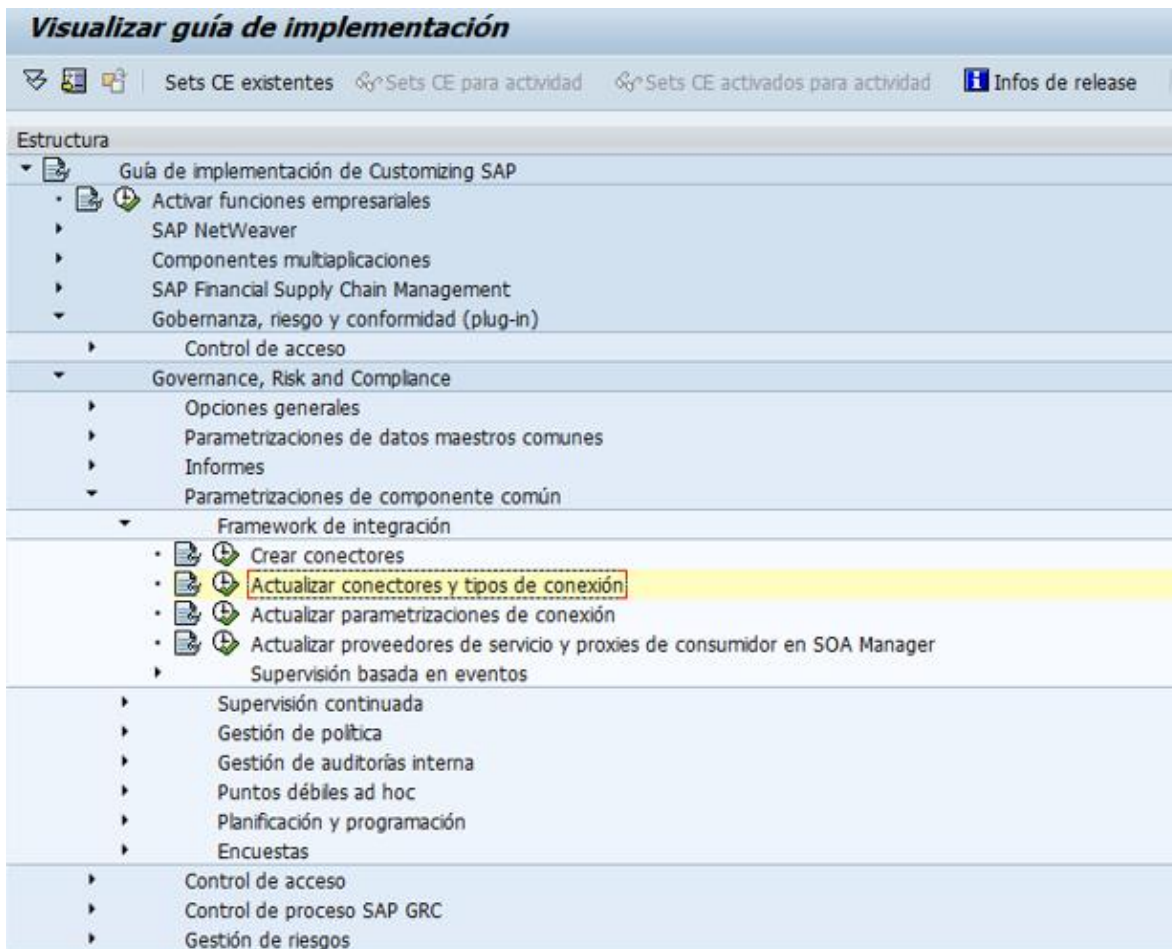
Visualizar guía de implementación

Sets CE existentes Sets CE para actividad Sets CE activados para actividad Infos de release

Estructura
Guía de implementación de Customizing SAP
Activar funciones empresariales
SAP NetWeaver
Componentes multiaplicaciones
SAP Financial Supply Chain Management
Gobernanza, riesgo y conformidad (plug-in)
Control de acceso
Governance, Risk and Compliance
Opciones generales
Parametrizaciones de datos maestros comunes
Informes
Parametrizaciones de componente común
Framework de integración
Crear conectores
Actualizar conectores y tipos de conexión
Actualizar parametrizaciones de conexión
Actualizar proveedores de servicio y proxies de consumidor en SOA Manager
Supervisión basada en eventos
Supervisión continuada
Gestión de política
Gestión de auditorías interna
Puntos débiles ad hoc
Planificación y programación
Encuestas
Control de acceso
Control de proceso SAP GRC
Gestión de riesgos